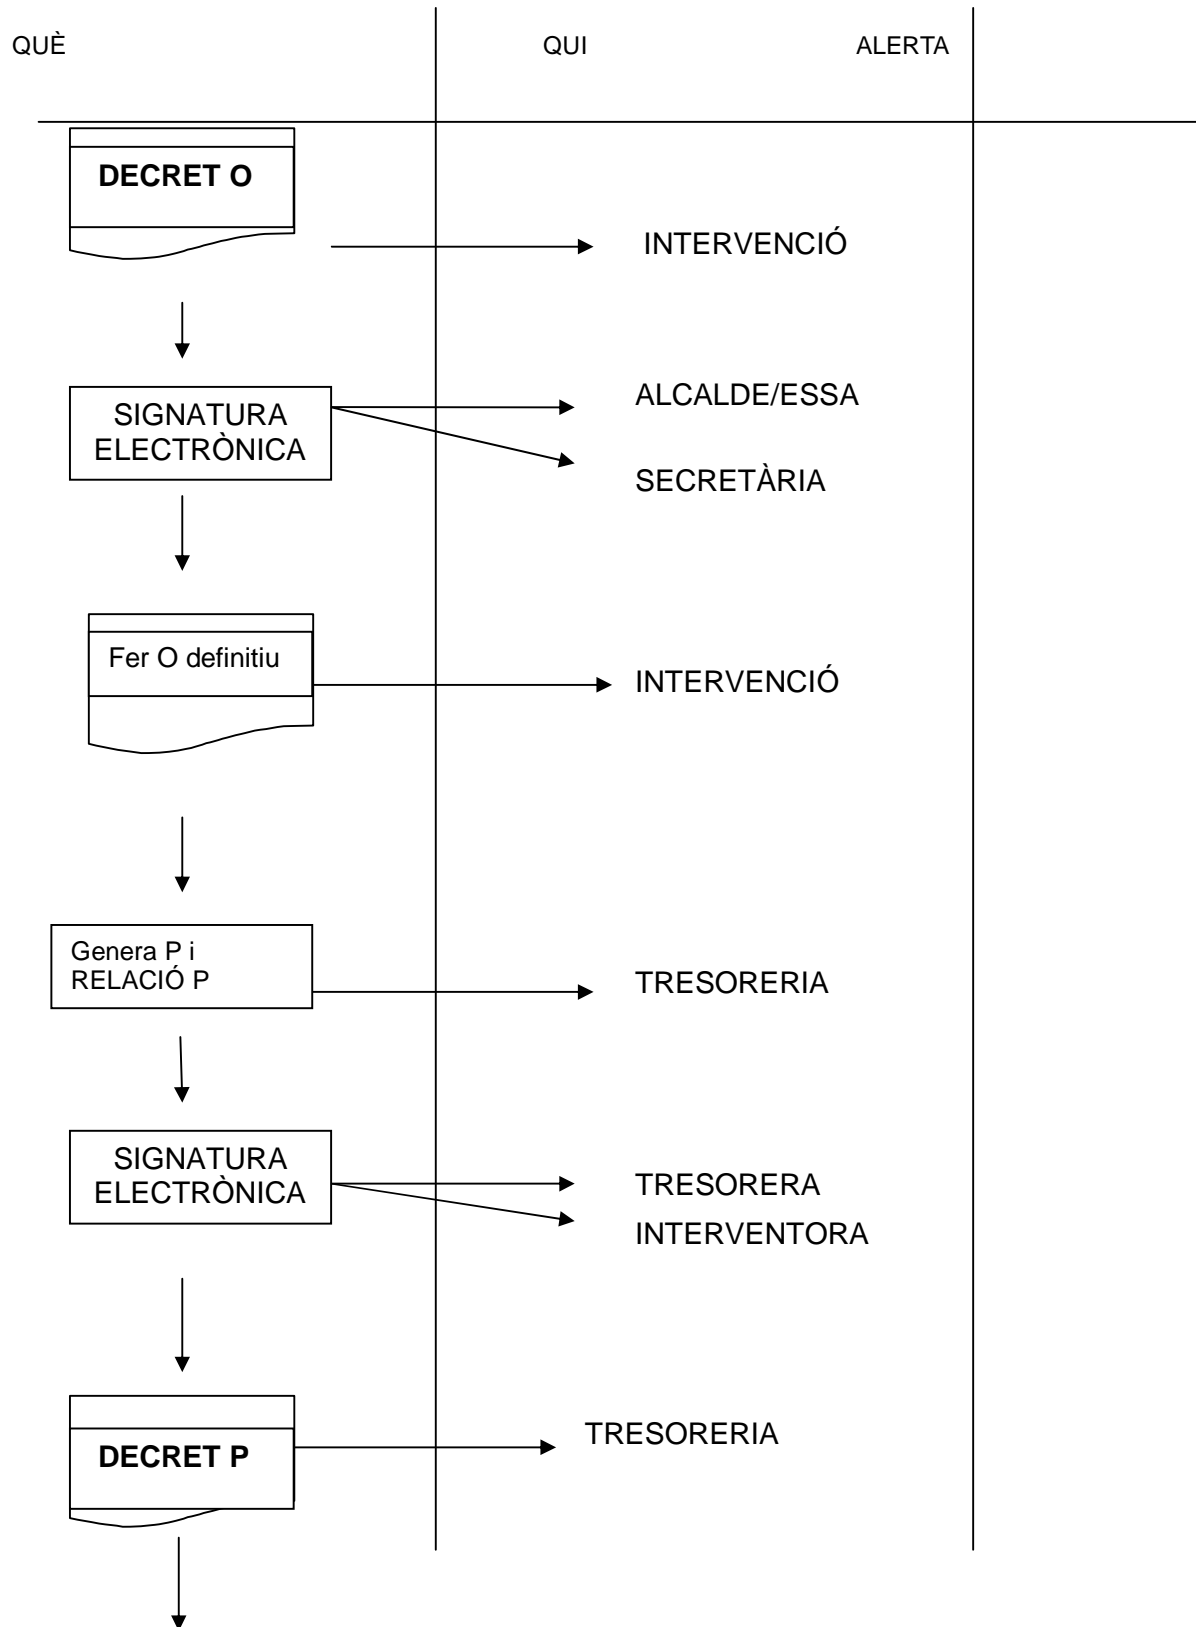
QUÈ

QUI

ALERTA

DECRET O

INTERVENCIÓ

SIGNATURA ELECTRÒNICA

ALCALDE/ESSA

SECRETÀRIA

Fer O definitiu

INTERVENCIÓ

Genera P i RELACIÓ P

TRESORERIA

SIGNATURA ELECTRÒNICA

TRESORERA

INTERVENTORA

DECRET P

TRESORERIA